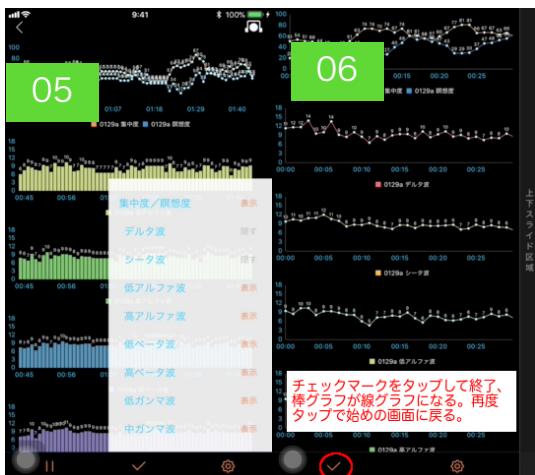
9:41
100%
05
01:07
01:18
01:29
01:40
0129a 集中度 0129a 瞑想度
00:45
00:56
集中度/瞑想度
表示
デルタ波
隠す
シータ波
隠す
低アルファ波
表示
高アルファ波
表示
低ベータ波
表示
高ベータ波
表示
低ガンマ波
表示
中ガンマ波
表示
06
00:00
00:05
00:10
00:15
00:20
00:25
0129a 集中度 0129a 瞑想度
0129a デルタ波
0129a シータ波
0129a 低アルファ波
上下スライド区域
チェックマークをタップして終了、棒グラフが線グラフになる。再度タップで始めの画面に戻る。